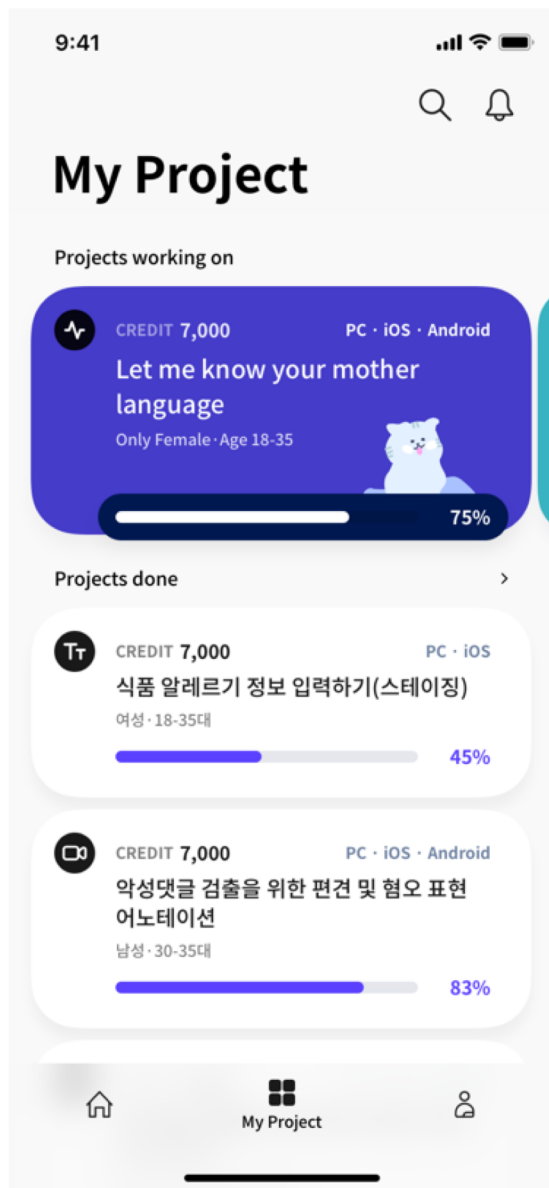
9:41

My Project

Projects working on

CREDIT 7,000
PC · iOS · Android
Let me know your mother language
Only Female · Age 18-35
75%

Projects done >

CREDIT 7,000
PC · iOS
식품 알레르기 정보 입력하기(스테이징)
여성 · 18-35대
45%

CREDIT 7,000
PC · iOS · Android
악성댓글 검출을 위한 편견 및 혐오 표현 어노테이션
남성 · 30-35대
83%

My Project